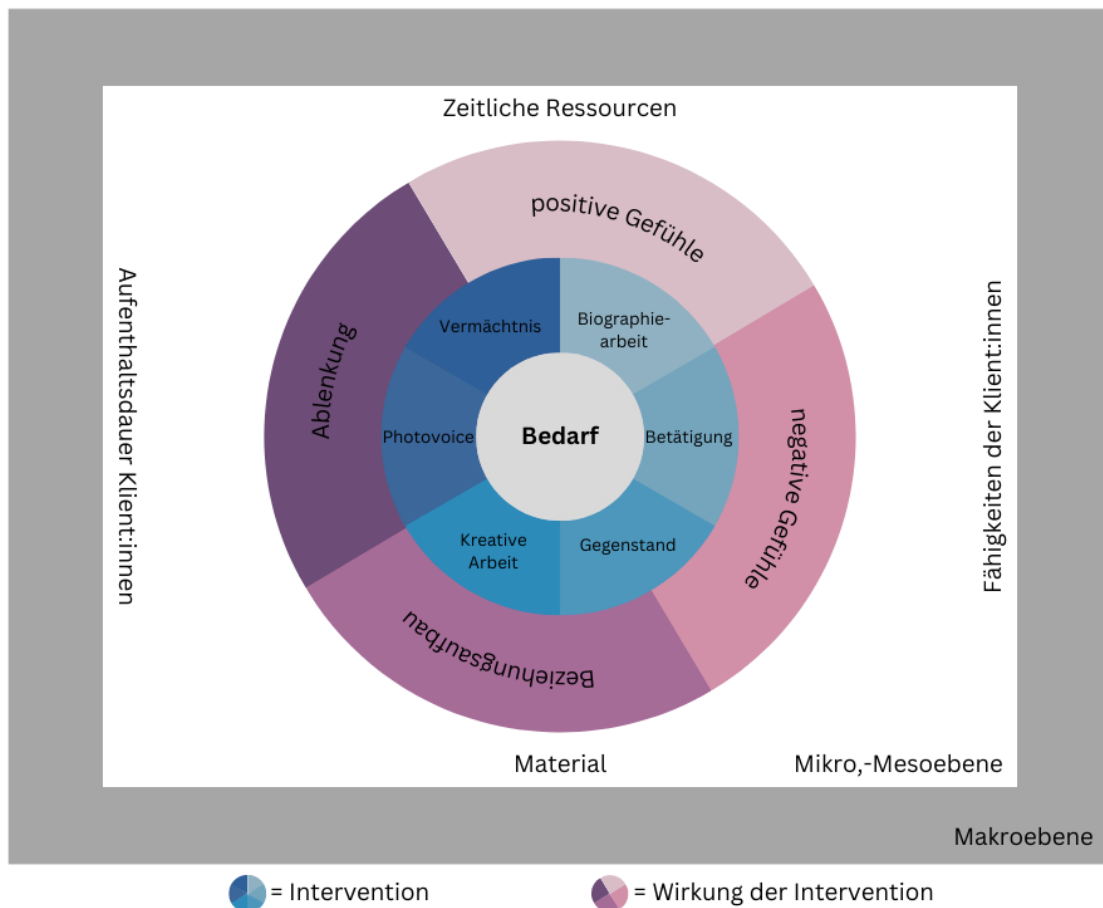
Zeitliche Ressourcen

Aufenthaltsdauer Klient:innen

Fähigkeiten der Klient:innen

positive Gefühle

Ablenkung

negative Gefühle

Beziehungsaufbau

Vermächtnis

Biographiearbeit

Photovoice

Bedarf

Betätigung

Kreative Arbeit

Gegenstand

Material

Mikro,-Mesoebene

Makroebene

= Intervention

= Wirkung der Intervention